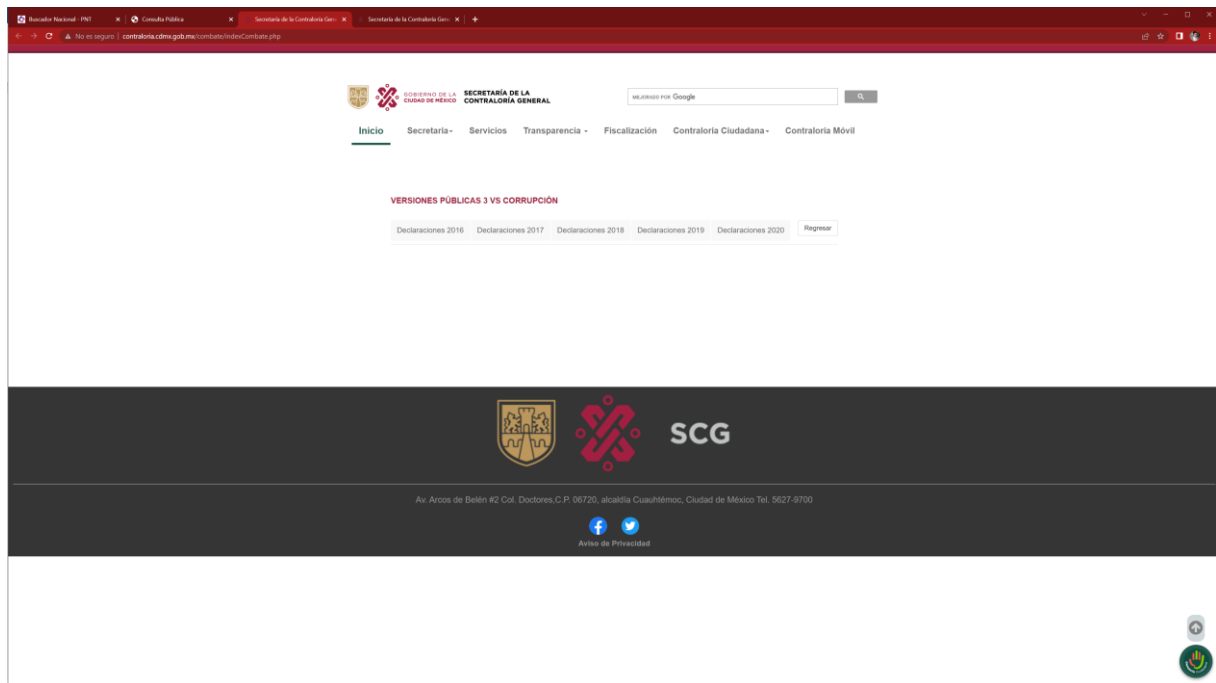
Buscador Nacional : PNT
Consulta Pública
Secretaría de la Contraloría Gen
Secretaría de la Contraloría Gen

No es seguro | contraloria.cdmx.gob.mx/combate/indexCombate.php

GOBIERNO DE LA CIUDAD DE MÉXICO SECRETARÍA DE LA CONTRALORÍA GENERAL

MEJORADO POR Google

Inicio Secretaría Servicios Transparencia Fiscalización Contraloría Ciudadana Contraloría Móvil

VERSIONES PÚBLICAS 3 VS CORRUPCIÓN

Declaraciones 2016 Declaraciones 2017 Declaraciones 2018 Declaraciones 2019 Declaraciones 2020 Regresar

SCG

Av. Arcos de Belén #2 Col. Doctores,C.P. 06720, alcaldía Cuauhtémoc, Ciudad de México Tel. 5627-9700

Aviso de Privacidad